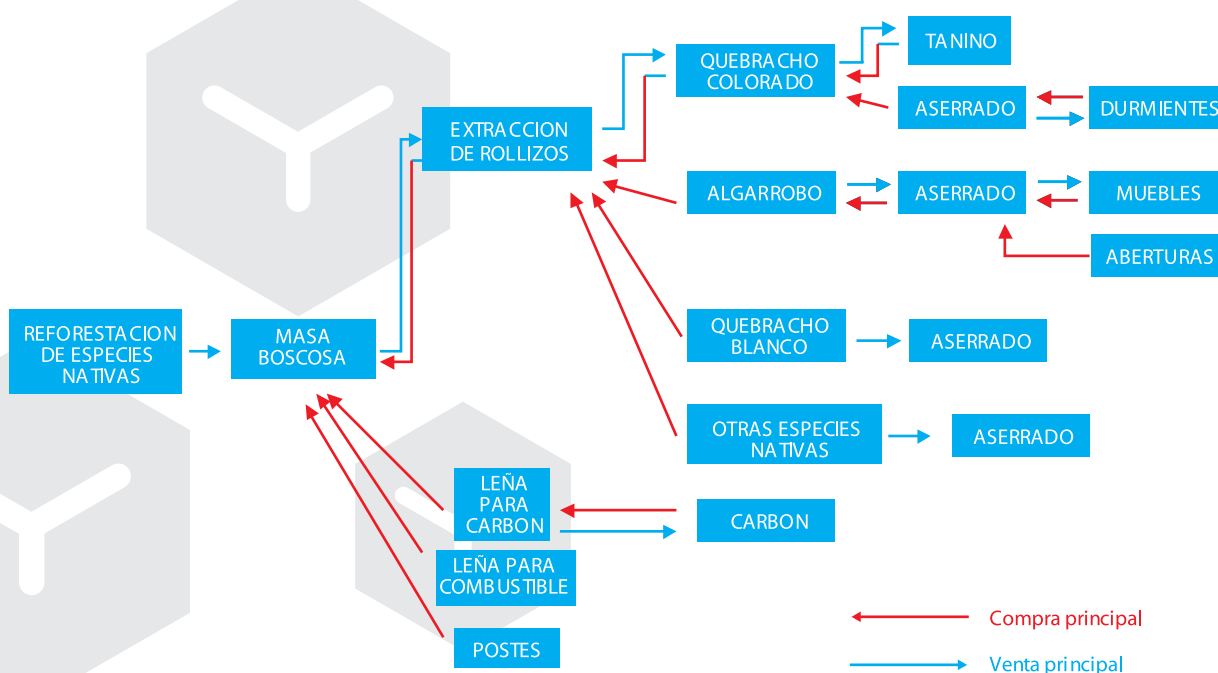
REFORESTACION DE ESPECIES NATIVAS

MASA BOSCOSA

EXTRACCION DE ROLLIZOS

QUEBRACHO COLORADO

TANINO

ASERRADO

DURMIENTES

ALGARROBO

ASERRADO

MUEBLES

ABERTURAS

QUEBRACHO BLANCO

ASERRADO

OTRAS ESPECIES NATIVAS

ASERRADO

LEÑA PARA CARBON

CARBON

LEÑA PARA COMBUSTIBLE

POSTES

Compra principal

Venta principal